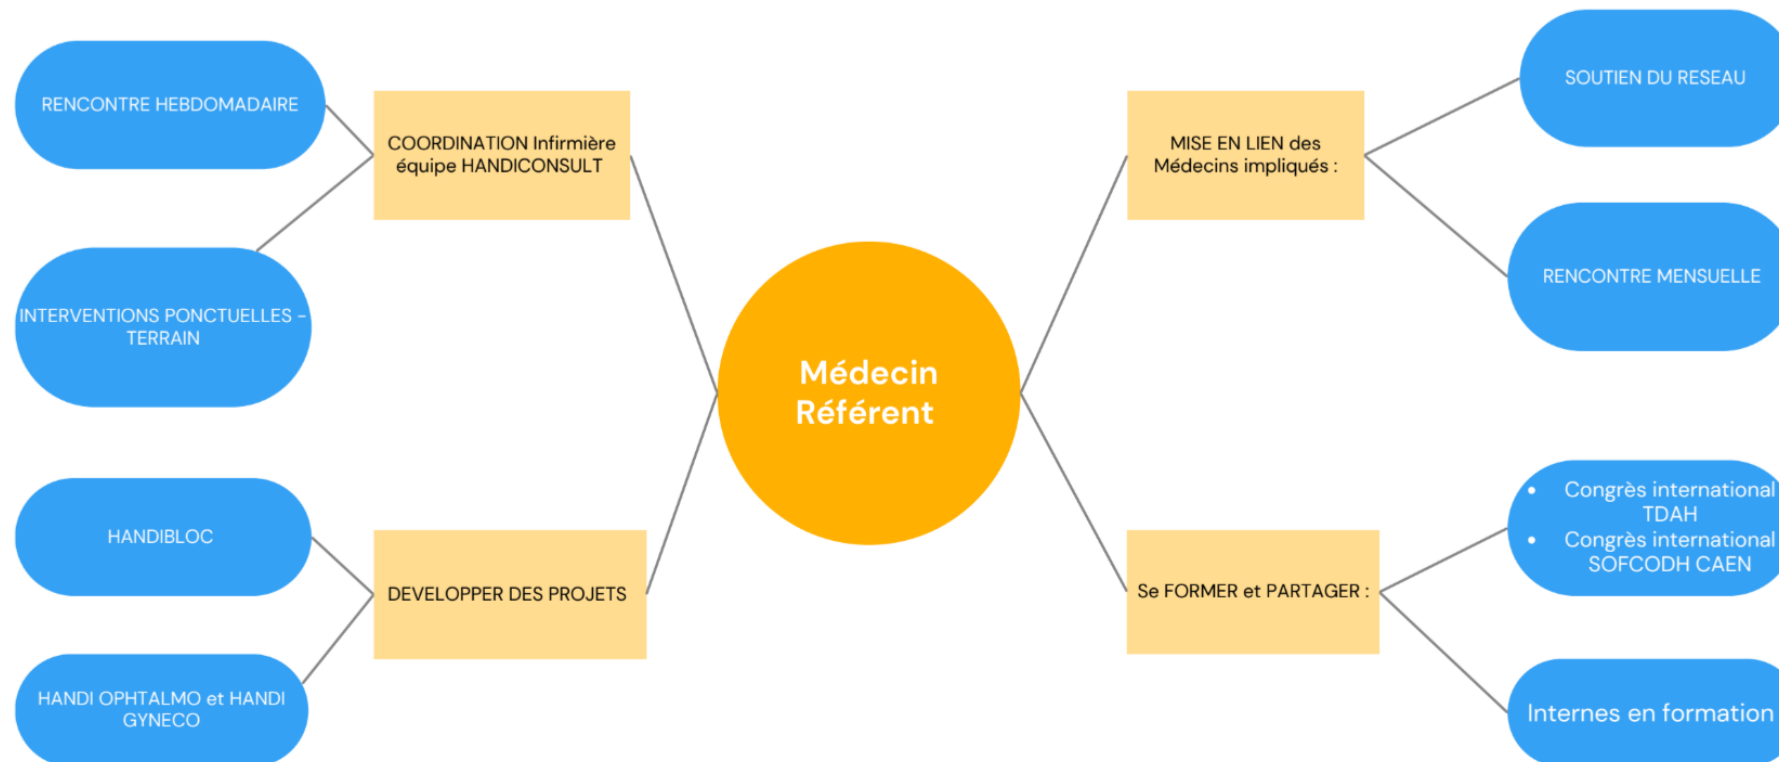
Médecin Référent

COORDINATION Infirmière équipe HANDICONSULT

RENCONTRE HEBDOMADAIRE

INTERVENTIONS PONCTUELLES - TERRAIN

DEVELOPPER DES PROJETS

HANDIBLOC

HANDI OPHTALMO et HANDI GYNECO

MISE EN LIEN des Médecins impliqués :

SOUTIEN DU RESEAU

RENCONTRE MENSUELLE

Se FORMER et PARTAGER :

- Congrès international TDAH
- Congrès international SOFCODH CAEN

Internes en formation